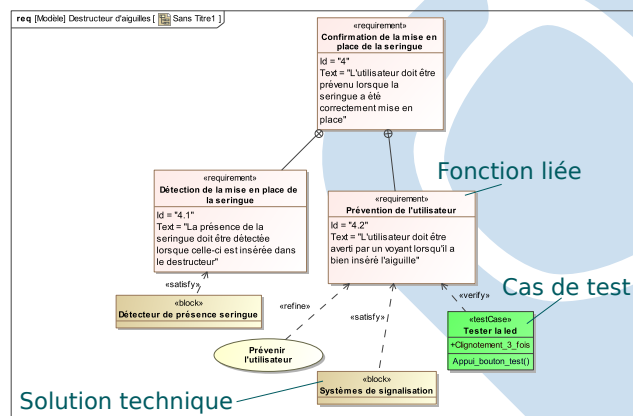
req [Modèle] Destructeur d'aiguilles [ Sans Titre1 ]

«requirement»
Confirmation de la mise en place de la seringue
Id = "4"
Text = "L'utilisateur doit être prévenu lorsque la seringue a été correctement mise en place"

«requirement»
Détection de la mise en place de la seringue
Id = "4.1"
Text = "La présence de la seringue doit être détectée lorsque celle-ci est insérée dans le destructeur"

Fonction liée

«requirement»
Prévention de l'utilisateur
Id = "4.2"
Text = "L'utilisateur doit être averti par un voyant lorsqu'il a bien inséré l'aiguille"

«satisfy»

«block»
Détecteur de présence seringue

«refine»

«satisfy»

«verify»

Cas de test

«testCase»
Tester la led
+Clignotement_3_fois
Appui_bouton_test()

Prévenir l'utilisateur

«block»
Systèmes de signalisation

Solution technique